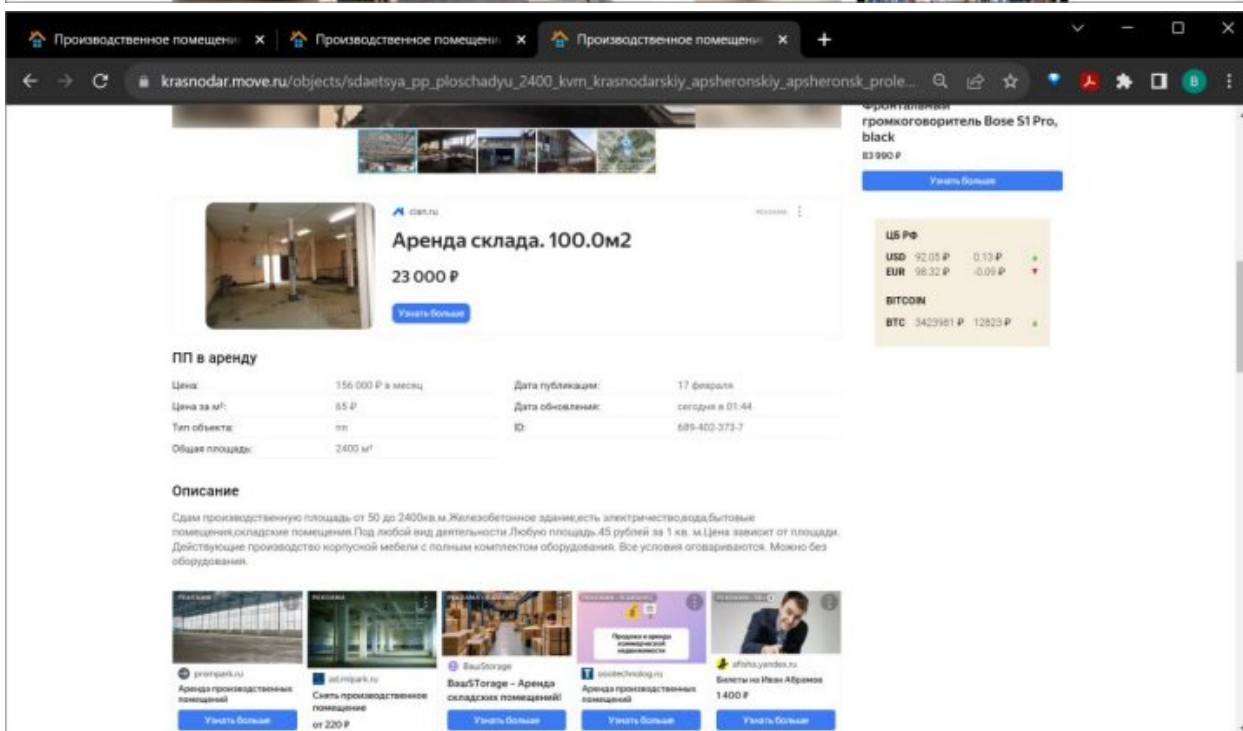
Производственное помещени ×
Производственное помещени ×
Производственное помещени ×
+

krasnodar.move.ru/objects/sdaetsya_pp_ploschadyu_2400_kvm_krasnodarskiy_apsheronskiy_apsheronsk_prole...

Фронтальный громкоговоритель Bose S1 Pro, black
83 990 ₽
Узнать больше

ЦБ РФ
USD 92.05 ₽ 0.13 ₽
EUR 98.32 ₽ -0.09 ₽
BITCOIN
BTC 3423981 ₽ 12823 ₽

cian.ru
реклама
Аренда склада. 100.0м2
23 000 ₽
Узнать больше

ПП в аренду

| Цена: | 156 000 ₽ в месяц | Дата публикации: | 17 февраля |
|---|---|---|---|
| Цена за м²: | 65 ₽ | Дата обновления: | сегодня в 01:44 |
| Тип объекта: | пп | ID: | 689-402-373-7 |
| Общая площадь: | 2400 м² | | |

Описание

Сдам производственную площадь от 50 до 2400кв.м.Железобетонное здание,есть электричество,вода,бытовые помещения,складские помещения.Под любой вид деятельности.Любую площадь.45 рублей за 1 кв. м.Цена зависит от площади. Действующие производство корпусной мебели с полным комплектом оборудования. Все условия оговариваются. Можно без оборудования.

РЕКЛАМА
promparк.ru
Аренда производственных помещений
Узнать больше

РЕКЛАМА
ad.mipark.ru
Снять производственное помещение
от 220 ₽
Узнать больше

РЕКЛАМА
BauStorage
BauSTorage – Аренда складских помещений!
Узнать больше

РЕКЛАМА
Продажа и аренда коммерческой недвижимости
ecotechnolog.ru
Аренда производственных помещений
Узнать больше

РЕКЛАМА
afisha.yandex.ru
Билеты на Иван Абрамов
1 400 ₽
Узнать больше